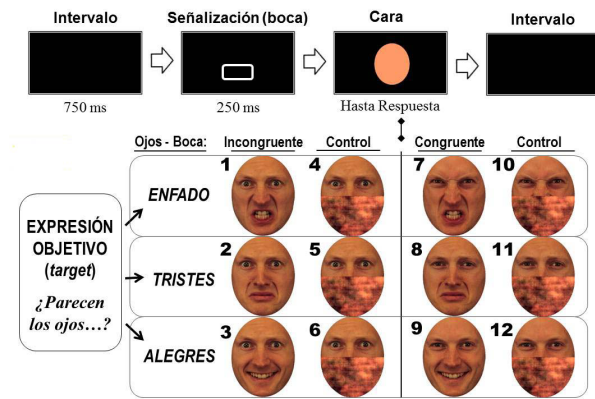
Intervalo

750 ms

Señalización (boca)

250 ms

Cara

Hasta Respuesta

Intervalo

Ojos - Boca: Incongruente Control Congruente Control

EXPRESIÓN OBJETIVO (*target*)

*¿Parecen los ojos…?*

*ENFADO* 1 4 7 10

*TRISTES* 2 5 8 11

*ALEGRES* 3 6 9 12